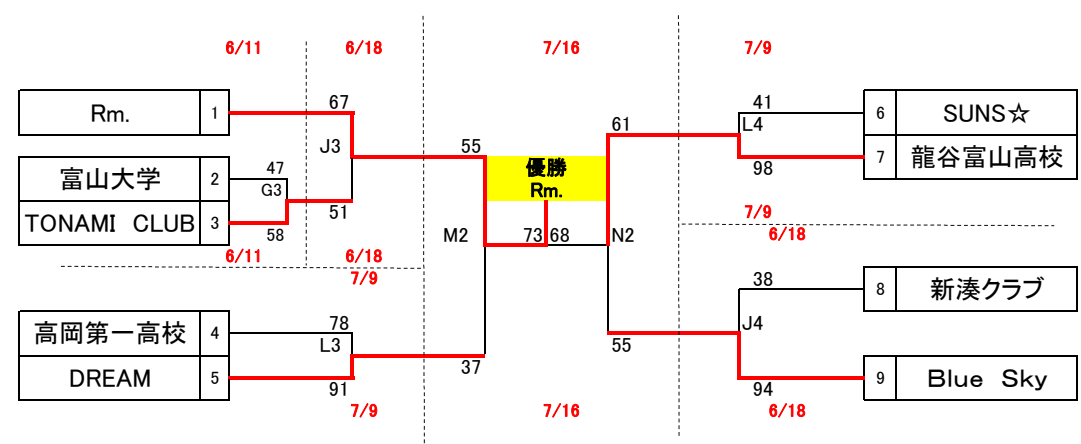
6/11
6/18
7/16
7/9

Rm.
1
67
J3
55
61
41
L4
6
SUNS☆
富山大学
2
47
G3
優勝
Rm.
7
龍谷富山高校
98
TONAMI CLUB
3
51
58
M2
73
68
N2
7/9
6/18
6/11
6/18
7/9
38
8
新湊クラブ
高岡第一高校
4
78
L3
J4
55
DREAM
5
91
37
94
9
Blue Sky
7/9
7/16
6/18